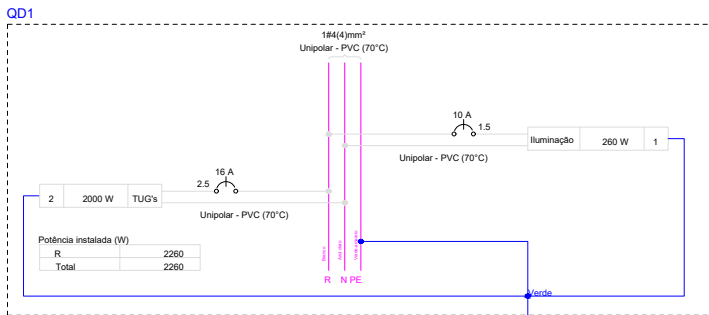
QD1

1#4(4)mm²
Unipolar - PVC (70°C)

10 A
1.5

| Iluminação | 260 W | 1 |
|---|---|---|

Unipolar - PVC (70°C)

16 A
2.5

| 2 | 2000 W | TUG's |
|---|---|---|

Unipolar - PVC (70°C)

Potência instalada (W)

| R | 2260 |
|---|---|
| Total | 2260 |

Branco
Azul claro
Verde-amarelo

R N PE

Verde